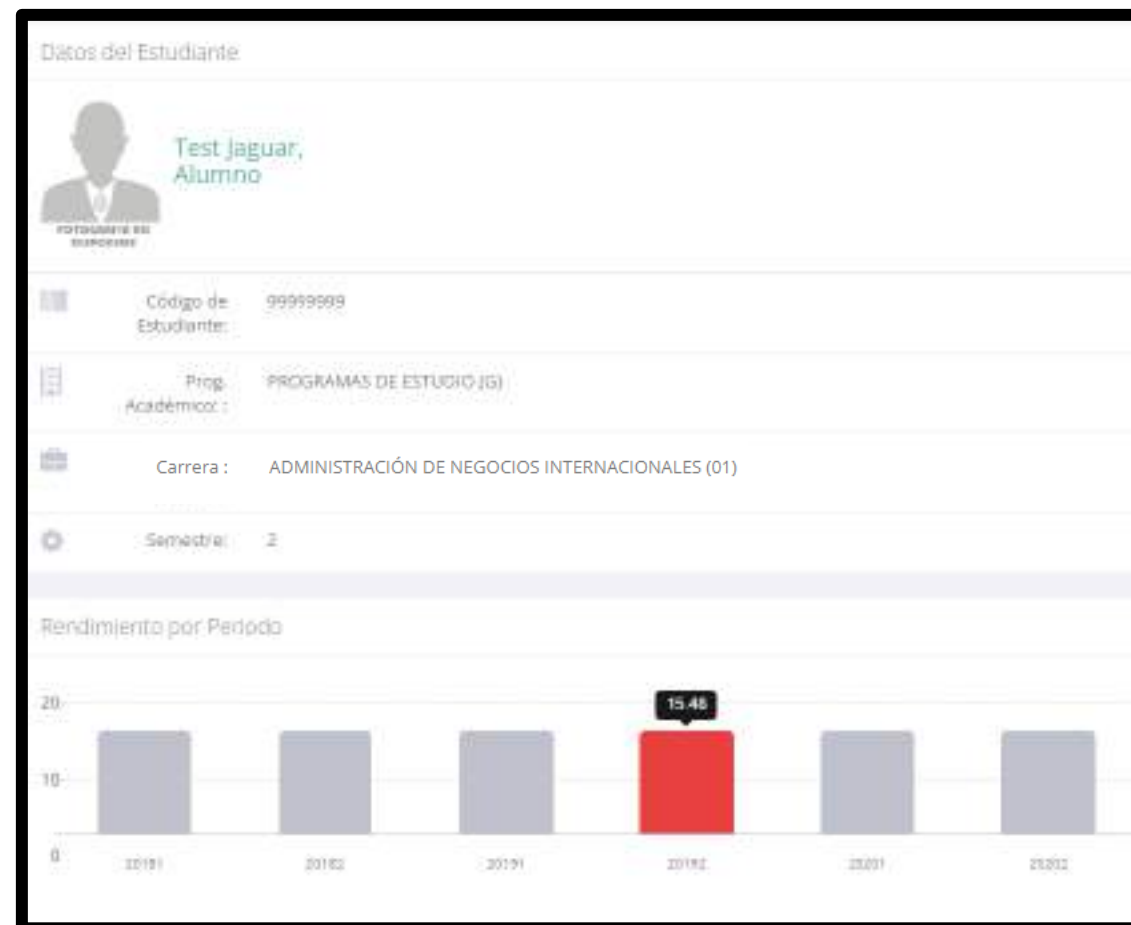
Datos del Estudiante

Test Jaguar,
Alumno

FOTOGRAFÍA NO DISPONIBLE

Código de Estudiante: 99999999

Prog. Académico : PROGRAMAS DE ESTUDIO (G)

Carrera : ADMINISTRACIÓN DE NEGOCIOS INTERNACIONALES (01)

Semestre: 2

Rendimiento por Periodo

20
10
0

15.46

20181 20182 20191 20192 20201 20202